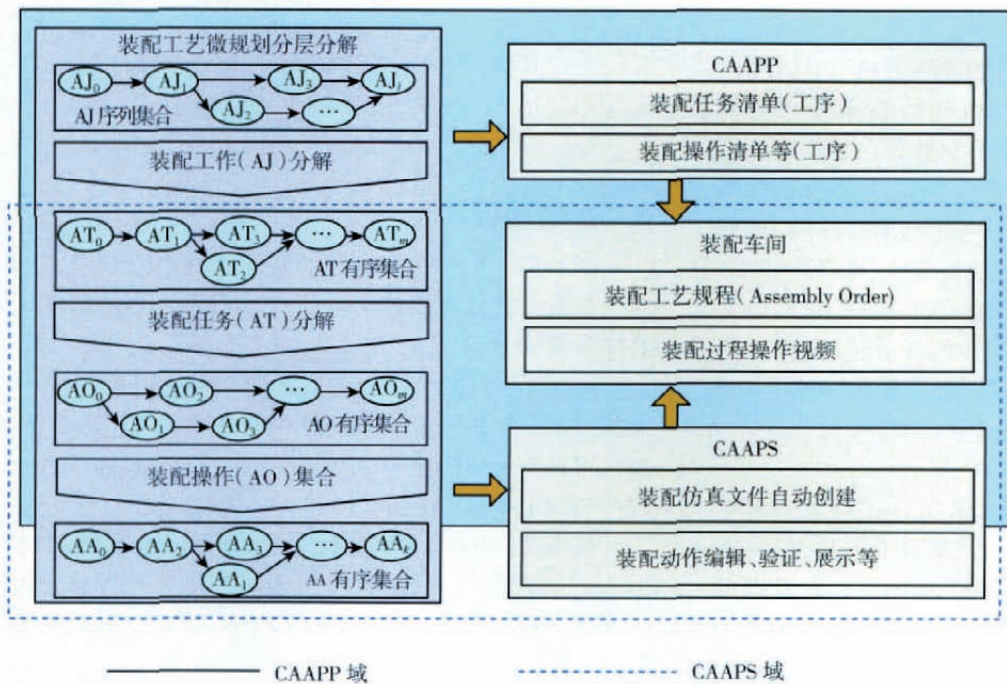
装配工艺微规划分层分解

$AJ_0$ $AJ_1$ $AJ_3$ $AJ_l$
$AJ_2$ ⋯
AJ序列集合

装配工作（AJ）分解

$AT_0$ $AT_1$ $AT_3$ ⋯ $AT_m$
$AT_2$
AT有序集合

装配任务（AT）分解

$AO_0$ $AO_2$ ⋯ $AO_m$
$AO_1$ $AO_3$
AO有序集合

装配操作（AO）集合

$AA_0$ $AA_2$ $AA_3$ ⋯ $AA_k$
$AA_1$
AA有序集合

CAAPP

装配任务清单（工序）

装配操作清单等（工序）

装配车间

装配工艺规程（Assembly Order）

装配过程操作视频

CAAPS

装配仿真文件自动创建

装配动作编辑、验证、展示等

CAAPP域

CAAPS域